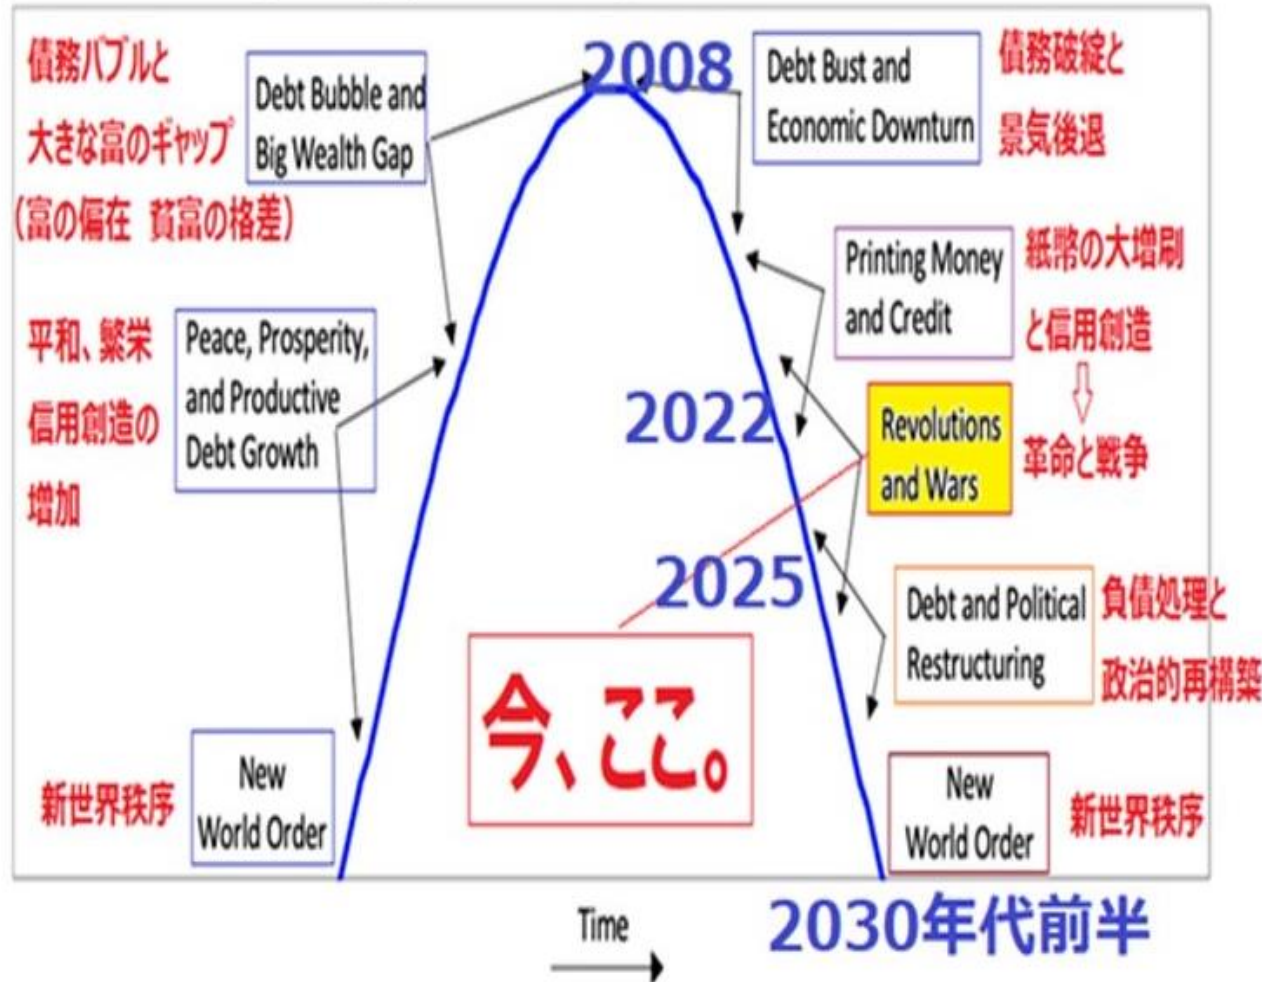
債務バブルと大きな富のギャップ（富の偏在 貧富の格差）

Debt Bubble and Big Wealth Gap

2008

Debt Bust and Economic Downturn

債務破綻と景気後退

Printing Money and Credit

紙幣の大増刷と信用創造
⇩
革命と戦争

平和、繁栄信用創造の増加

Peace, Prosperity, and Productive Debt Growth

2022

Revolutions and Wars

2025

Debt and Political Restructuring

負債処理と政治的再構築

今、ここ。

新世界秩序

New World Order

New World Order

新世界秩序

Time

2030年代前半